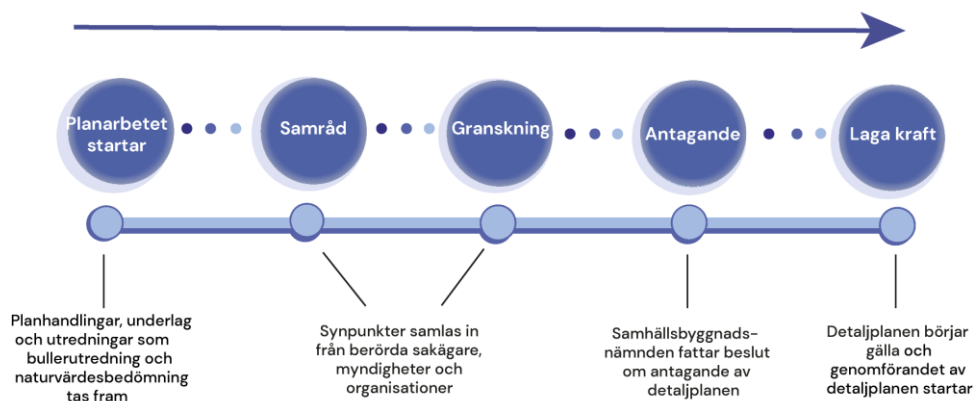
Planarbetet startar

Samråd

Granskning

Antagande

Laga kraft

Planhandlingar, underlag och utredningar som bullerutredning och naturvärdesbedömning tas fram

Synpunkter samlas in från berörda sakägare, myndigheter och organisationer

Samhällsbyggnads-nämnden fattar beslut om antagande av detaljplanen

Detaljplanen börjar gälla och genomförandet av detaljplanen startar